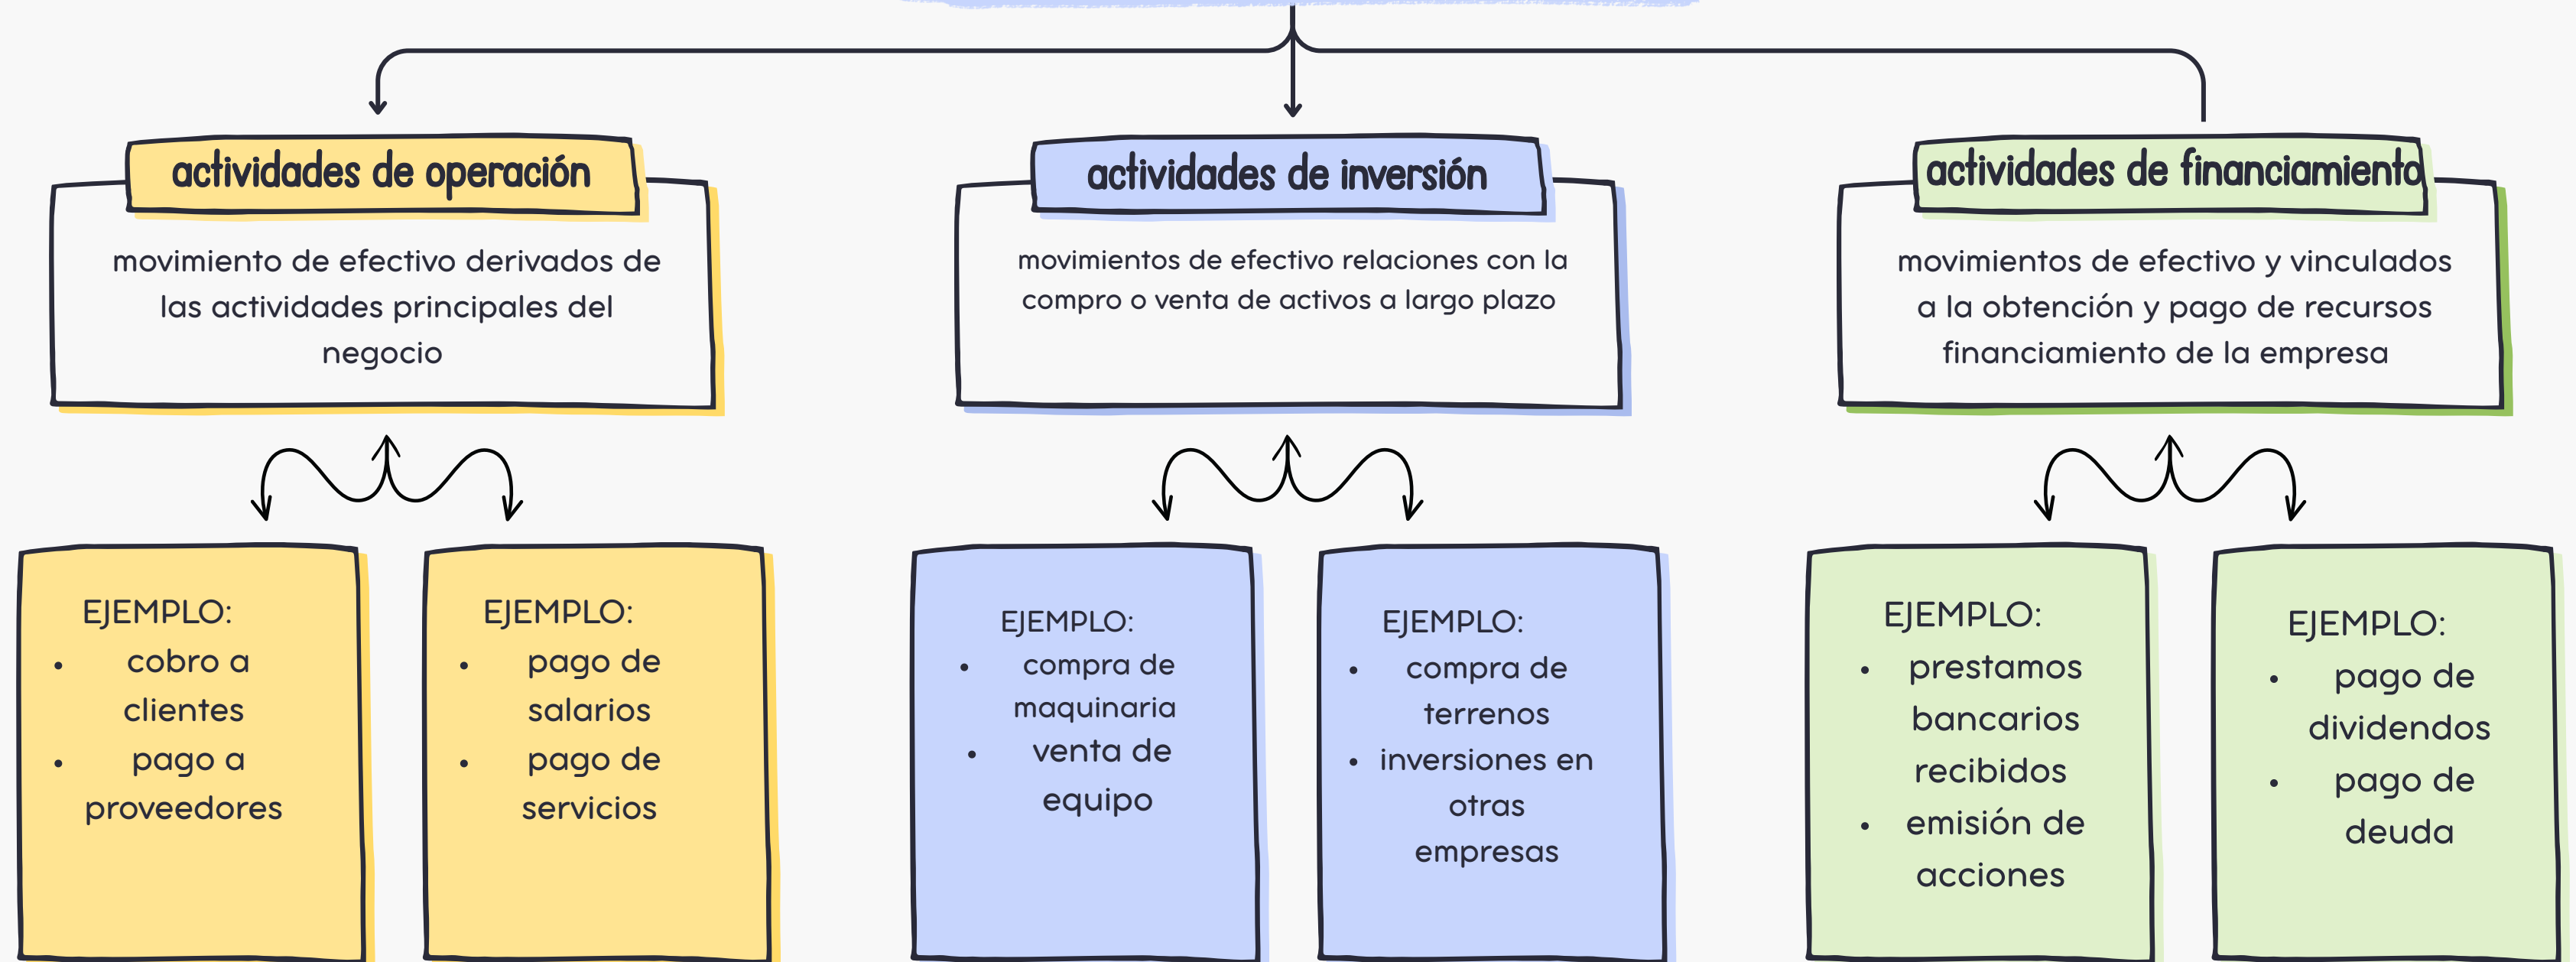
actividades de operación

movimiento de efectivo derivados de las actividades principales del negocio

actividades de inversión

movimientos de efectivo relaciones con la compro o venta de activos a largo plazo

actividades de financiamiento

movimientos de efectivo y vinculados a la obtención y pago de recursos financiamiento de la empresa

EJEMPLO:
- cobro a clientes
- pago a proveedores

EJEMPLO:
- pago de salarios
- pago de servicios

EJEMPLO:
- compra de maquinaria
- venta de equipo

EJEMPLO:
- compra de terrenos
- inversiones en otras empresas

EJEMPLO:
- prestamos bancarios recibidos
- emisión de acciones

EJEMPLO:
- pago de dividendos
- pago de deuda